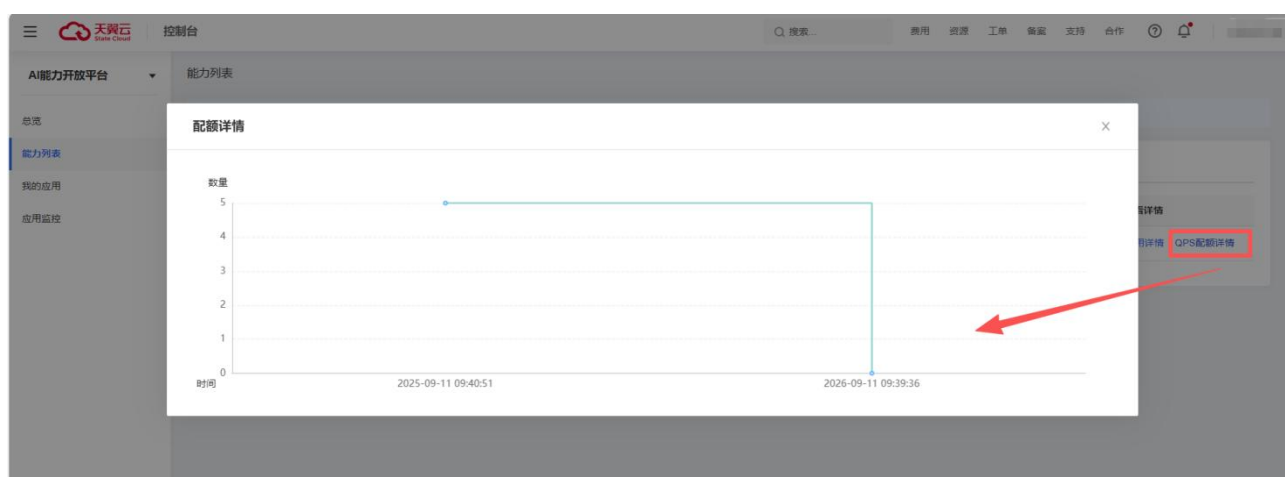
天翼云 State Cloud | 控制台

搜索...

费用 资源 工单 备案 支持 合作

AI能力开放平台

能力列表

总览
能力列表
我的应用
应用监控

配额详情

×

数量

5
4
3
2
1
0

时间

2025-09-11 09:40:51

2026-09-11 09:39:36

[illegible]详情

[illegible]用详情 QPS配额详情